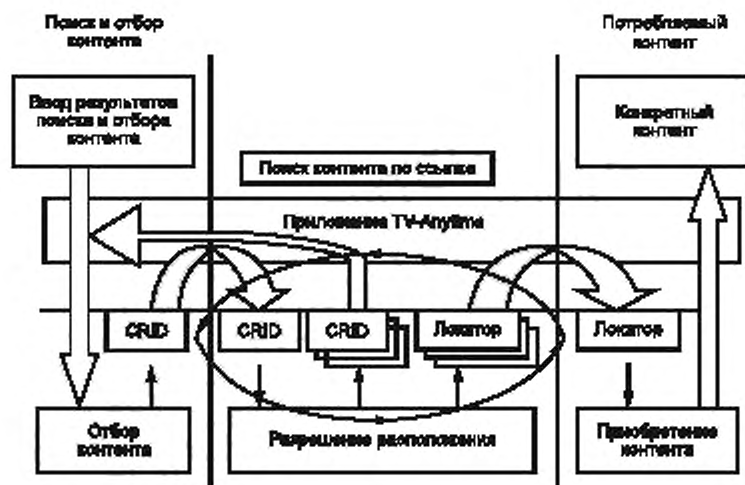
Поиск и отбор контента

Потребляемый контент

Ввод результатов поиска и отбора контента

Конкретный контент

Поиск контента по ссылке

Приложение TV-Anytime

CRID

CRID

CRID

Локатор

Локатор

Отбор контента

Разрешение расположения

Приобретение контента